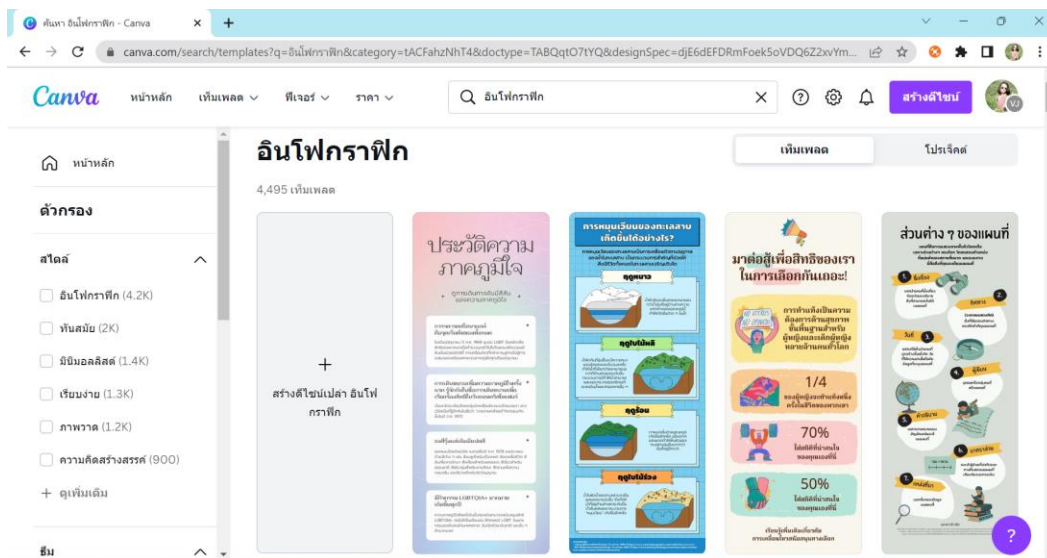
ค้นหา อินโฟกราฟิก - Canva

canva.com/search/templates?q=อินโฟกราฟิก&category=tACFahzNhT4&doctype=TABQqtO7tYQ&designSpec=djE6dEFDRmFoek5oVDQ6Z2xvYm...

Canva หน้าหลัก เท็มเพลต ฟีเจอร์ ราคา อินโฟกราฟิก สร้างดีไซน์

หน้าหลัก

ตัวกรอง

สไตล์

อินโฟกราฟิก (4.2K)

ทันสมัย (2K)

มินิมอลลิสต์ (1.4K)

เรียบง่าย (1.3K)

ภาพวาด (1.2K)

ความคิดสร้างสรรค์ (900)

+ ดูเพิ่มเติม

ธีม

อินโฟกราฟิก

4,495 เท็มเพลต

เท็มเพลต โปรเจ็คต์

+

สร้างดีไซน์เปล่า อินโฟกราฟิก

ประวัติความภาคภูมิใจ

การหมุนเวียนของทะเลสาบเกิดขึ้นได้อย่างไร?

ฤดูหนาว

ฤดูใบไม้ผลิ

ฤดูร้อน

ฤดูใบไม้ร่วง

มาต่อสู้เพื่อสิทธิของเราในการเลือกกันเถอะ!

1/4

70%

50%

ส่วนต่าง ๆ ของแผนที่

?